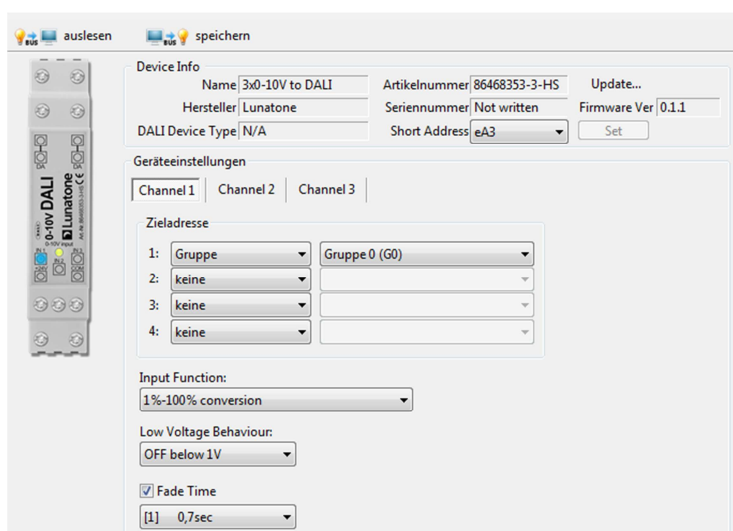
auslesen speichern

Device Info

Name 3x0-10V to DALI
Artikelnummer 86468353-3-HS
Update...
Hersteller Lunatone
Seriennummer Not written
Firmware Ver 0.1.1
DALI Device Type N/A
Short Address eA3
Set

Geräteeinstellungen

Channel 1 | Channel 2 | Channel 3

Zieladresse

1: Gruppe | Gruppe 0 (G0)
2: keine
3: keine
4: keine

Input Function:
1%-100% conversion

Low Voltage Behaviour:
OFF below 1V

Fade Time
[1] 0,7sec

0-10V DALI
Lunatone